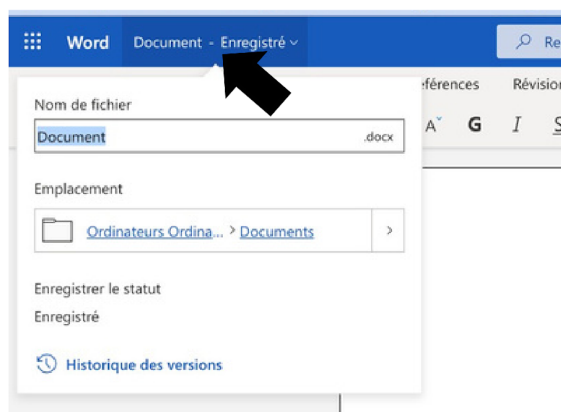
Word Document - Enregistré

Re

éférences Révisio

A G I S

Nom de fichier

Document .docx

Emplacement

Ordinateurs Ordina... > Documents >

Enregistrer le statut

Enregistré

Historique des versions